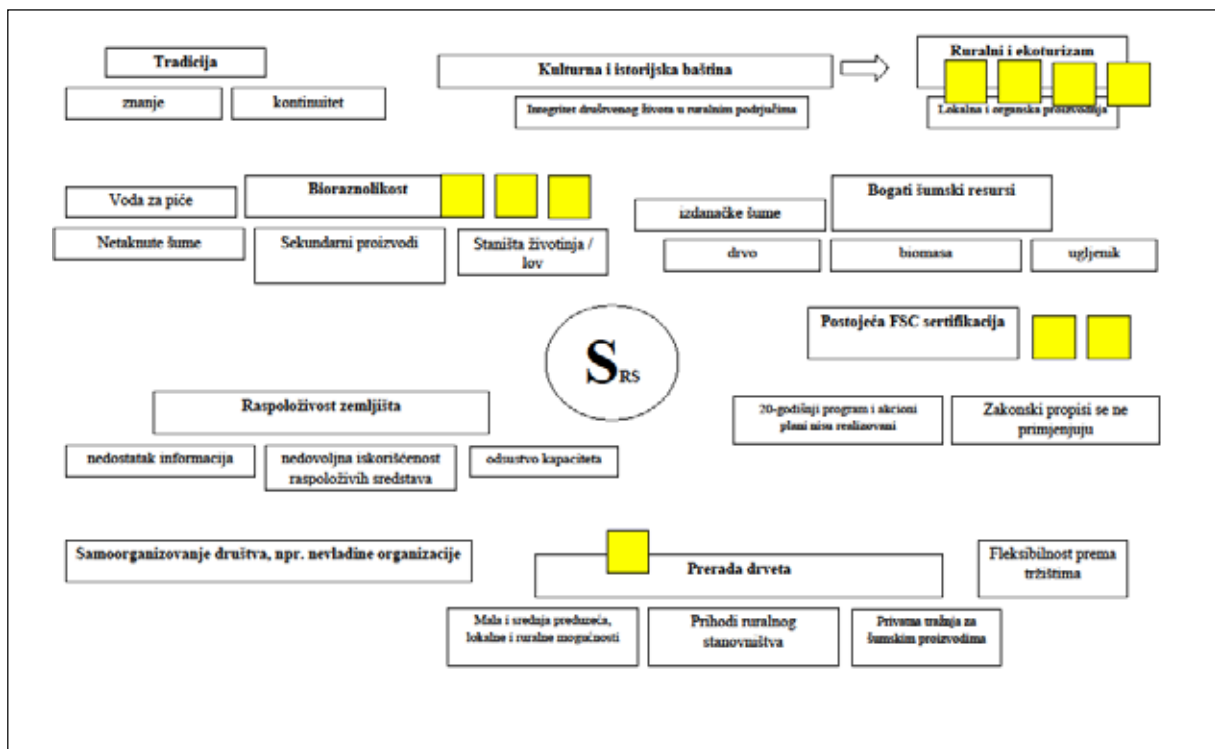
Tradicija

znanje

kontinuitet

Kulturna i istorijska baština

Integritet društvenog života u ruralnim područjima

Ruralni i ekoturizam

Lokalna i organska proizvodnja

Voda za piće

Biodiverzitet

Bioraznolikost

Netaknute šume

Sekundarni proizvodi

Staništa životinja / lov

izdanačke šume

Bogati šumski resursi

drvo

biomasa

ugljenik

S$_{RS}$

Postojeća FSC sertifikacija

Raspoloživost zemljišta

20-godišnji program i akcioni plani nisu realizovani

Zakonski propisi se ne primjenjuju

nedostatak informacija

nedovoljna iskorišćenost raspoloživih sredstava

odsustvo kapaciteta

Samoorganizovanje društva, npr. nevladine organizacije

Prerada drveta

Fleksibilnost prema tržištima

Mala i srednja preduzeća, lokalne i ruralne mogućnosti

Prihodi ruralnog stanovništva

Privatna tražnja za šumskim proizvodima